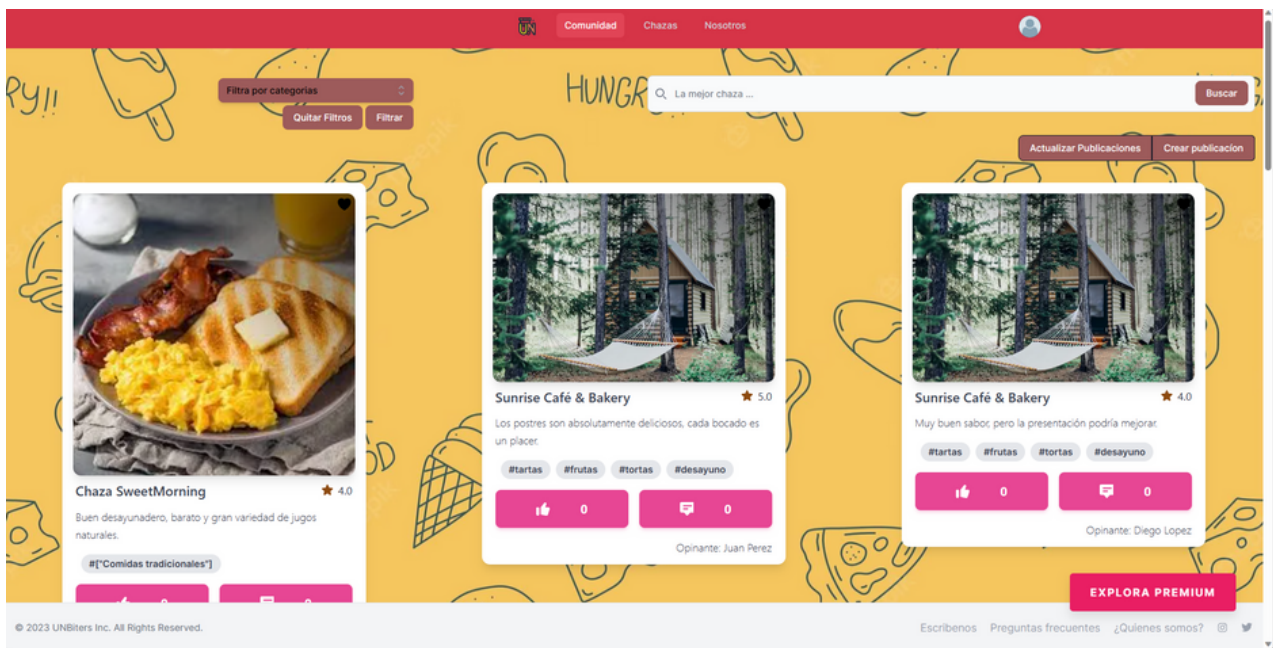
UN Comunidad Chazas Nosotros

RY!! HUNGR

Filtra por categorias

Quitar Filtros Filtrar

La mejor chaza ... Buscar

Actualizar Publicaciones Crear publicacion

Chaza SweetMorning ★ 4.0

Buen desayunadero, barato y gran variedad de jugos naturales.

#["Comidas tradicionales"]

Sunrise Café & Bakery ★ 5.0

Los postres son absolutamente deliciosos, cada bocado es un placer.

#tartas #frutas #tortas #desayuno

0 0

Opinante: Juan Perez

Sunrise Café & Bakery ★ 4.0

Muy buen sabor, pero la presentación podría mejorar.

#tartas #frutas #tortas #desayuno

0 0

Opinante: Diego Lopez

EXPLORA PREMIUM

© 2023 UNBiters Inc. All Rights Reserved.

Escribenos Preguntas frecuentes ¿Quienes somos?